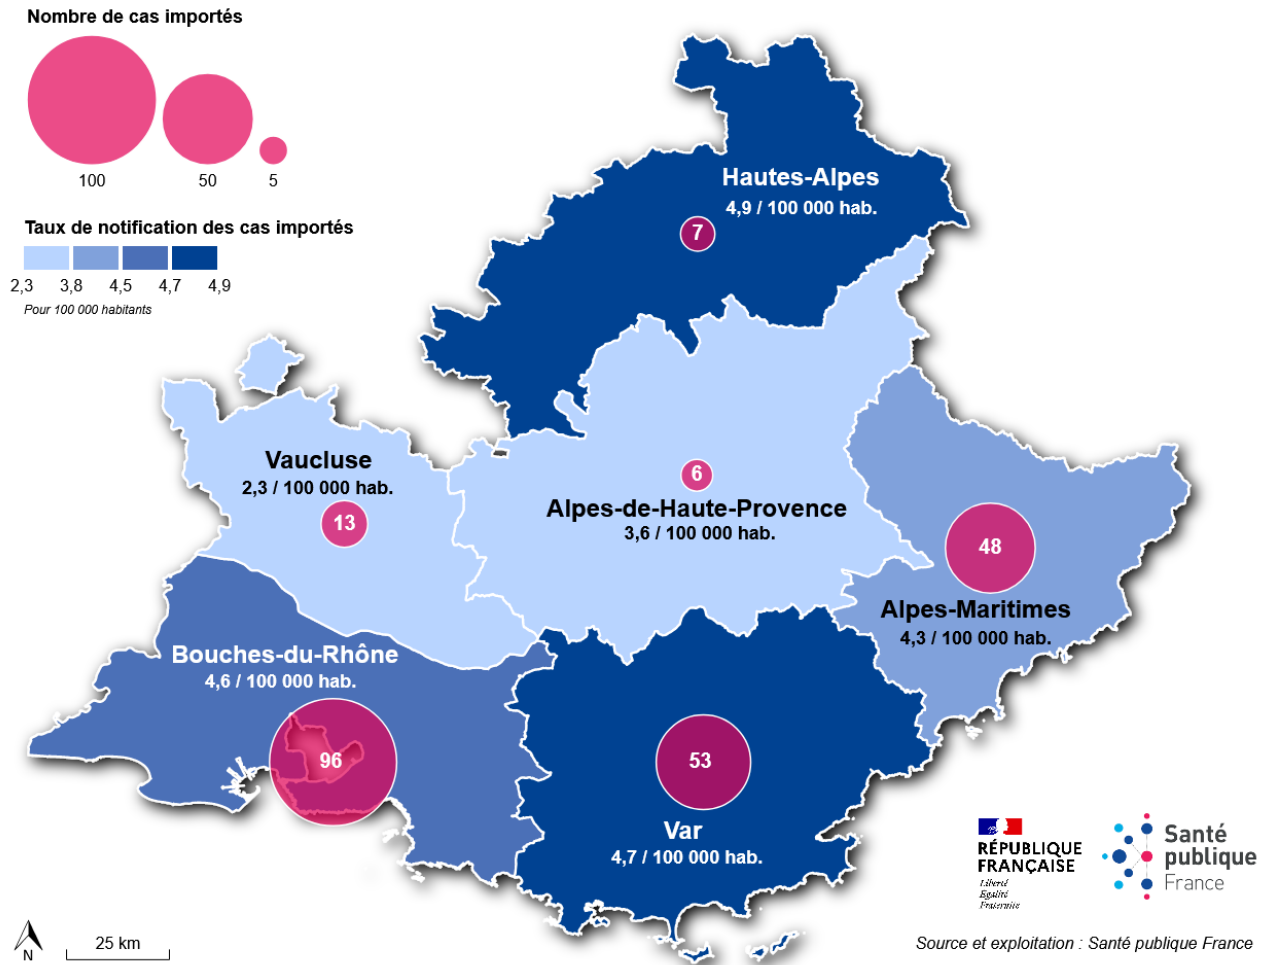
Nombre de cas importés

100 50 5

Taux de notification des cas importés

2,3 3,8 4,5 4,7 4,9

Pour 100 000 habitants

Hautes-Alpes
4,9 / 100 000 hab.

7

Vaucluse
2,3 / 100 000 hab.

13

6

Alpes-de-Haute-Provence
3,6 / 100 000 hab.

48

Alpes-Maritimes
4,3 / 100 000 hab.

Bouches-du-Rhône
4,6 / 100 000 hab.

96

53

Var
4,7 / 100 000 hab.

RÉPUBLIQUE FRANÇAISE
Liberté
Égalité
Fraternité

Santé publique France

N

25 km

Source et exploitation : Santé publique France